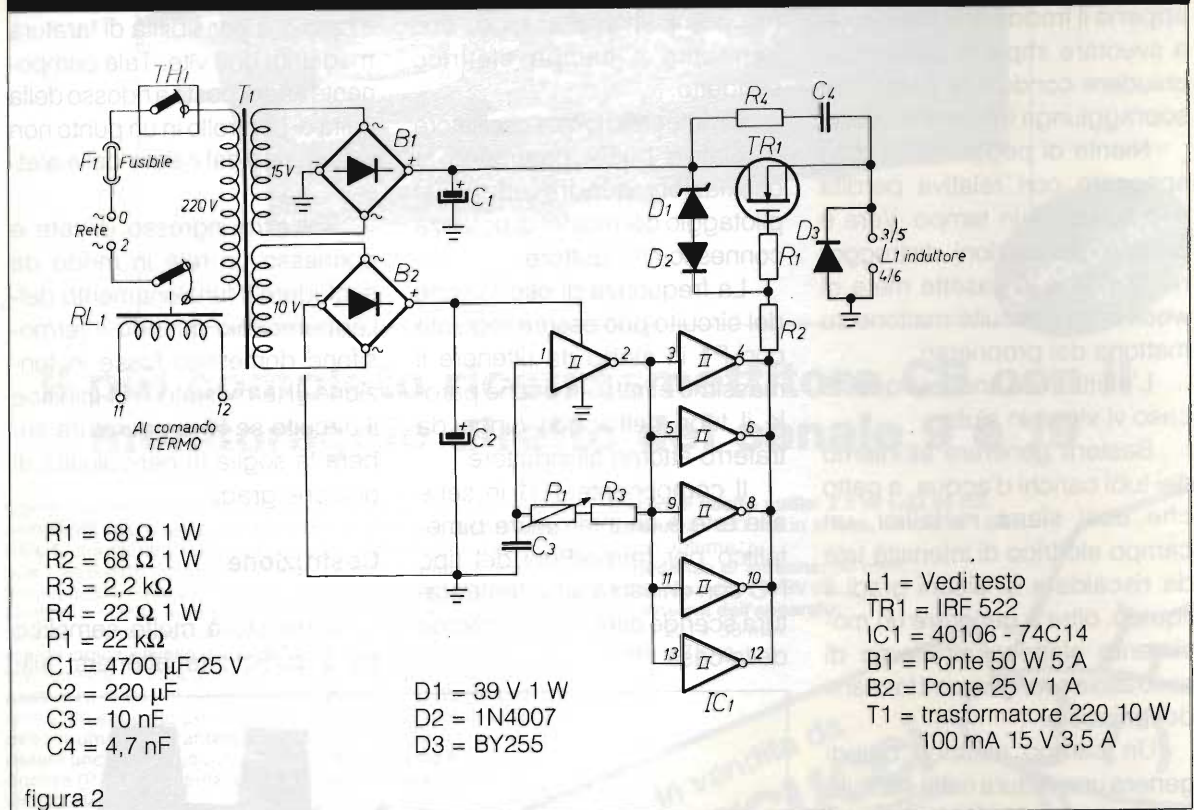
TH1
T1
B1
F1 Fusibile
15 V
220 V
C1
Rete
0
2
B2
10 V
RL1
11
12
Al comando TERMO
C2
1
2
3
4
5
6
9
8
11
10
13
12
IC1
P1
R3
C3
R4
C4
TR1
D1
D2
D3
R1
R2
3/5
L1 induttore
4/6

R1 = 68 Ω 1 W
R2 = 68 Ω 1 W
R3 = 2,2 kΩ
R4 = 22 Ω 1 W
P1 = 22 kΩ
C1 = 4700 µF 25 V
C2 = 220 µF
C3 = 10 nF
C4 = 4,7 nF

D1 = 39 V 1 W
D2 = 1N4007
D3 = BY255

L1 = Vedi testo
TR1 = IRF 522
IC1 = 40106 - 74C14
B1 = Ponte 50 W 5 A
B2 = Ponte 25 V 1 A
T1 = trasformatore 220 10 W 100 mA 15 V 3,5 A

figura 2